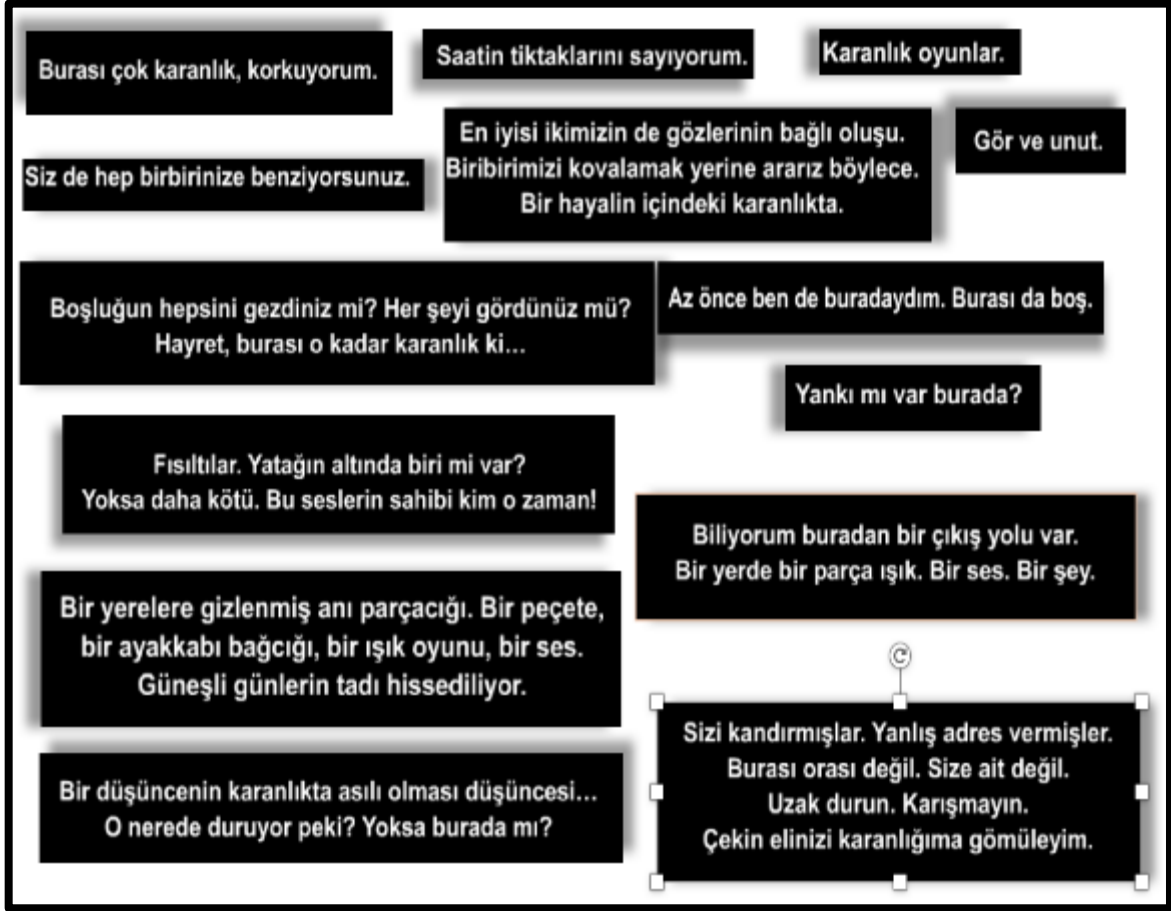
Burası çok karanlık, korkuyorum.

Saatin tiktaklarını sayıyorum.

Karanlık oyunlar.

Siz de hep birbirinize benziyorsunuz.

En iyisi ikimizin de gözlerinin bağlı oluşu.
Biribirimizi kovalamak yerine ararız böylece.
Bir hayalin içindeki karanlıkta.

Gör ve unut.

Boşluğun hepsini gezdiniz mi? Her şeyi gördünüz mü?
Hayret, burası o kadar karanlık ki…

Az önce ben de buradaydım. Burası da boş.

Yankı mı var burada?

Fısıltılar. Yatağın altında biri mi var?
Yoksa daha kötü. Bu seslerin sahibi kim o zaman!

Biliyorum buradan bir çıkış yolu var.
Bir yerde bir parça ışık. Bir ses. Bir şey.

Bir yerelere gizlenmiş anı parçacığı. Bir peçete, bir ayakkabı bağcığı, bir ışık oyunu, bir ses.
Güneşli günlerin tadı hissediliyor.

Sizi kandırmışlar. Yanlış adres vermişler.
Burası orası değil. Size ait değil.
Uzak durun. Karışmayın.
Çekin elinizi karanlığıma gömüleyim.

Bir düşüncenin karanlıkta asılı olması düşüncesi…
O nerede duruyor peki? Yoksa burada mı?